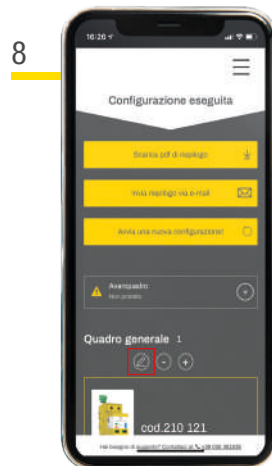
8

16:26

Configurazione eseguita

Scarica pdf di riepilogo

Invia riepilogo via e-mail

Avvia una nuova configurazione

Avanquadro
Non protetto

Quadro generale 1

cod.210 121

Hai bisogno di supporto? Contattaci al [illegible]